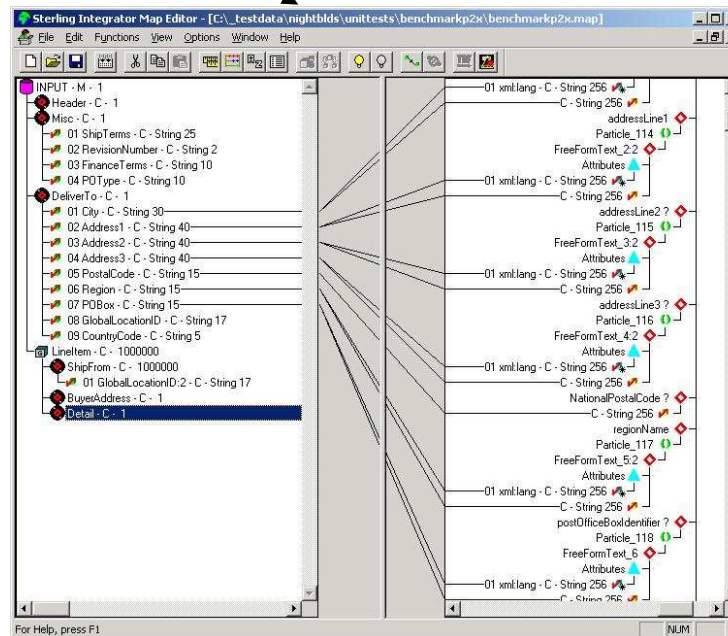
Sterling Integrator Map Editor - [C:\_testdata\nightblds\unittests\benchmarkp2x\benchmarkp2x.map]

File Edit Functions View Options Window Help

INPUT - M - 1
Header - C - 1
Misc - C - 1
01 ShipTerms - C - String 25
02 RevisionNumber - C - String 2
03 FinanceTerms - C - String 10
04 POType - C - String 10
DeliverTo - C - 1
01 City - C - String 30
02 Address1 - C - String 40
03 Address2 - C - String 40
04 Address3 - C - String 40
05 PostalCode - C - String 15
06 Region - C - String 15
07 POBox - C - String 15
08 GlobalLocationID - C - String 17
09 CountryCode - C - String 5
LineItem - C - 1000000
ShipFrom - C - 1000000
01 GlobalLocationID:2 - C - String 17
BuyerAddress - C - 1
Detail - C - 1

01 xml:lang - C - String 256
C - String 256
addressLine1
Particle_114
FreeFormText_2:2
Attributes
01 xml:lang - C - String 256
C - String 256
addressLine2 ?
Particle_115
FreeFormText_3:2
Attributes
01 xml:lang - C - String 256
C - String 256
addressLine3 ?
Particle_116
FreeFormText_4:2
Attributes
01 xml:lang - C - String 256
C - String 256
NationalPostalCode ?
C - String 256
regionName
Particle_117
FreeFormText_5:2
Attributes
01 xml:lang - C - String 256
C - String 256
postOfficeBoxIdentifier ?
Particle_118
FreeFormText_6
Attributes
01 xml:lang - C - String 256
C - String 256

For Help, press F1
NUM